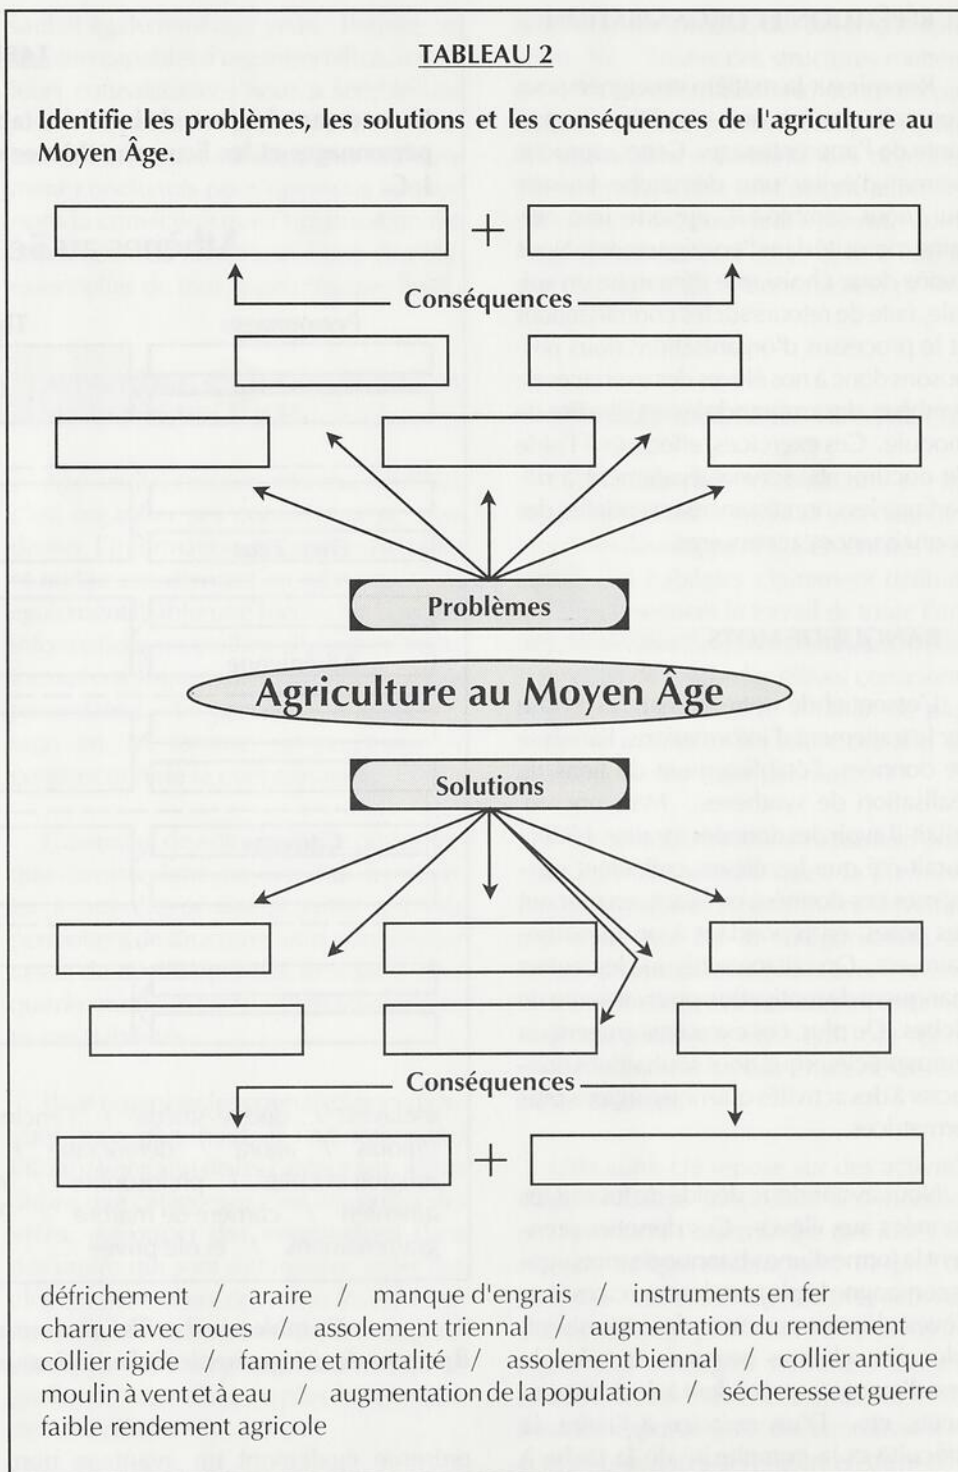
TABLEAU 2

Identifie les problèmes, les solutions et les conséquences de l'agriculture au Moyen Âge.

+

Conséquences

Problèmes

Agriculture au Moyen Âge

Solutions

Conséquences

+

défrichement / araire / manque d'engrais / instruments en fer
charrue avec roues / assolement triennal / augmentation du rendement
collier rigide / famine et mortalité / assolement biennal / collier antique
moulin à vent et à eau / augmentation de la population / sécheresse et guerre
faible rendement agricole